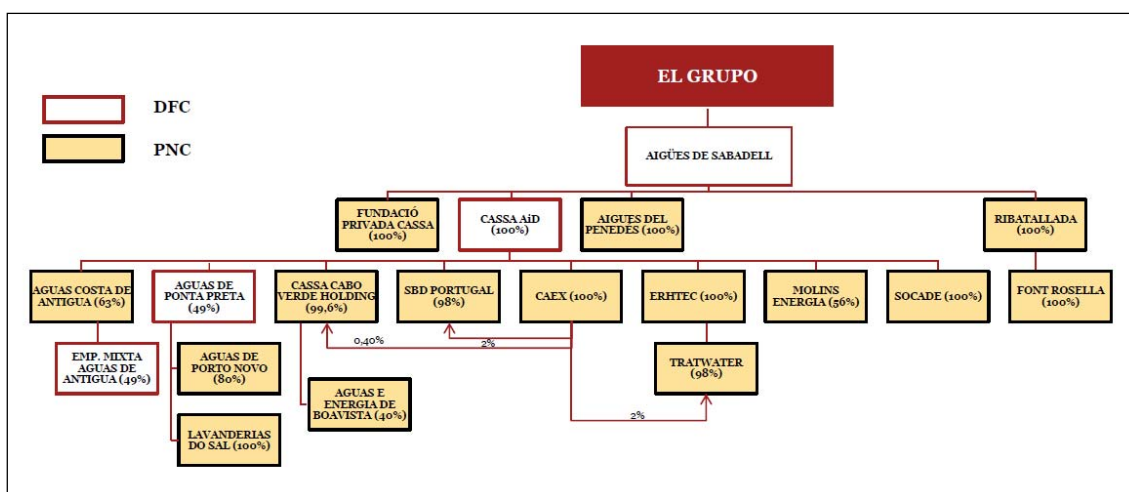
DFC

PNC

EL GRUPO

AIGÜES DE SABADELL

FUNDACIÓ PRIVADA CASSA (100%)

CASSA AiD (100%)

AIGUES DEL PENEDES (100%)

RIBATALLADA (100%)

AGUAS COSTA DE ANTIGUA (63%)

AGUAS DE PONTA PRETA (49%)

CASSA CABO VERDE HOLDING (99,6%)

SBD PORTUGAL (98%)

CAEX (100%)

ERHTEC (100%)

MOLINS ENERGIA (56%)

SOCADE (100%)

FONT ROSELLA (100%)

EMP. MIXTA AGUAS DE ANTIGUA (49%)

AGUAS DE PORTO NOVO (80%)

LAVANDERIAS DO SAL (100%)

AGUAS E ENERGIA DE BOAVISTA (40%)

0,40%

2%

TRATWATER (98%)

2%